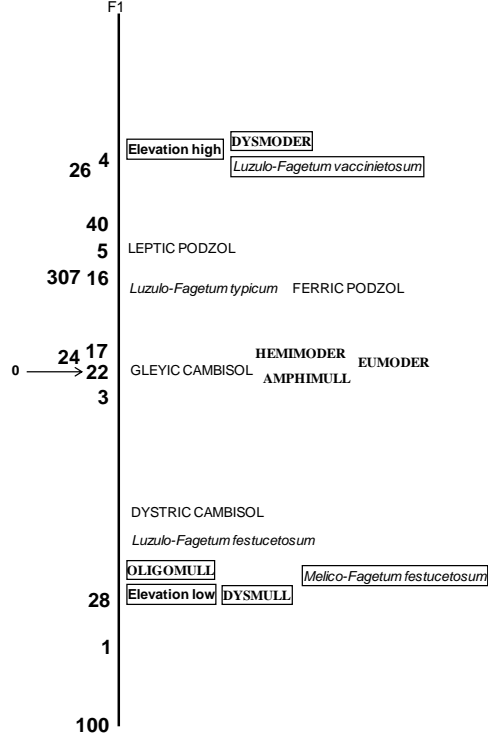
F1

26 4
Elevation high
DYSMODER
Luzulo-Fagetum vaccinietosum

40
5
LEPTIC PODZOL

307 16
Luzulo-Fagetum typicum
FERRIC PODZOL

24 17
0 → 22
3
GLEYIC CAMBISOL
HEMIMODER
AMPHIMULL
EUMODER

DYSTRIC CAMBISOL
Luzulo-Fagetum festucetosum

OLIGOMULL
Melico-Fagetum festucetosum

28
Elevation low
DYSMULL

1

100